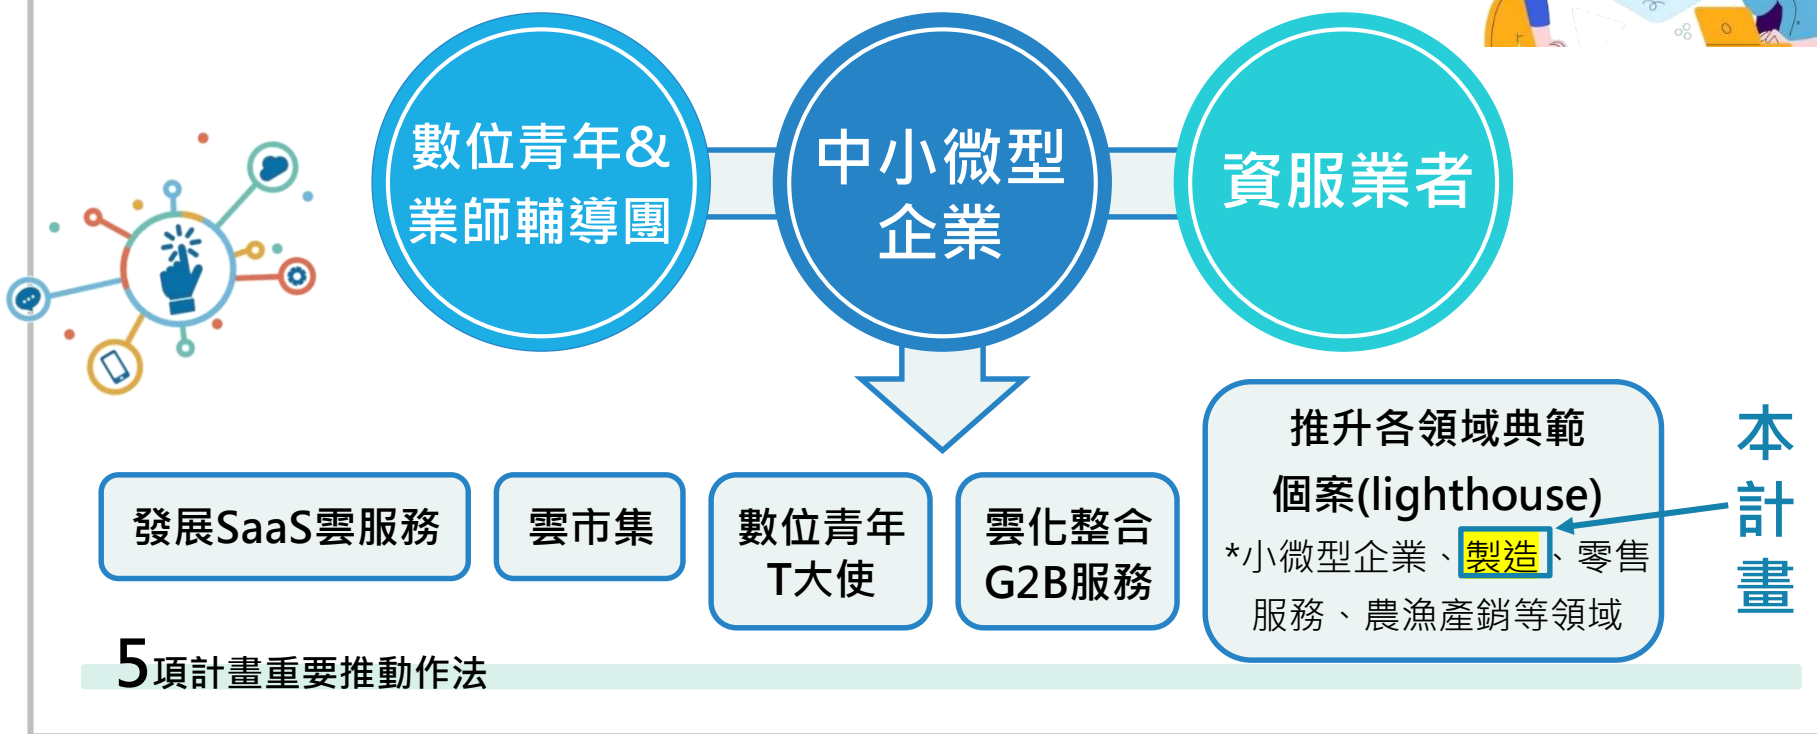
數位青年&業師輔導團

中小微型企業

資服業者

發展SaaS雲服務

雲市集

數位青年T大使

雲化整合G2B服務

推升各領域典範個案(lighthouse)
*小微型企業、製造、零售服務、農漁產銷等領域

本計畫

5項計畫重要推動作法